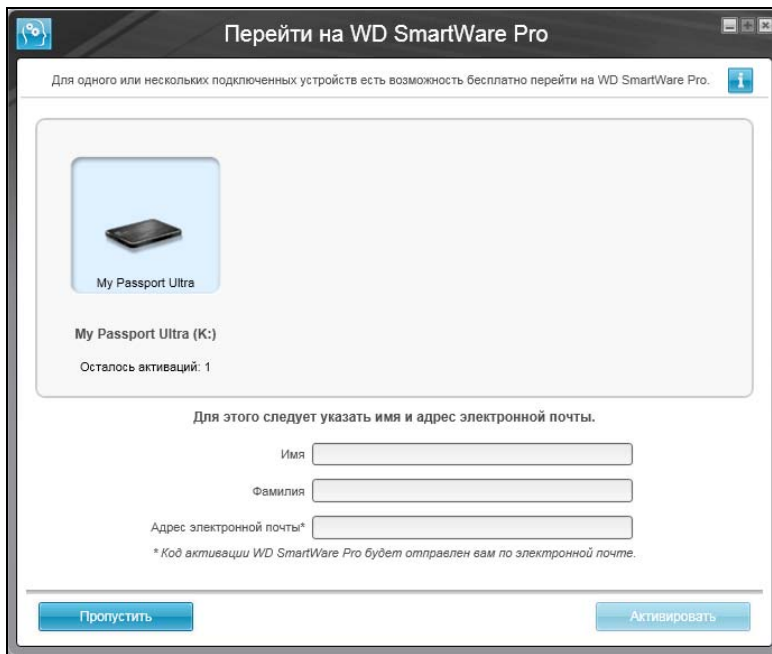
Перейти на WD SmartWare Pro

Для одного или нескольких подключенных устройств есть возможность бесплатно перейти на WD SmartWare Pro.

My Passport Ultra

My Passport Ultra (K:)

Осталось активаций: 1

Для этого следует указать имя и адрес электронной почты.

Имя

Фамилия

Адрес электронной почты*

* Код активации WD SmartWare Pro будет отправлен вам по электронной почте.

Пропустить

Активировать